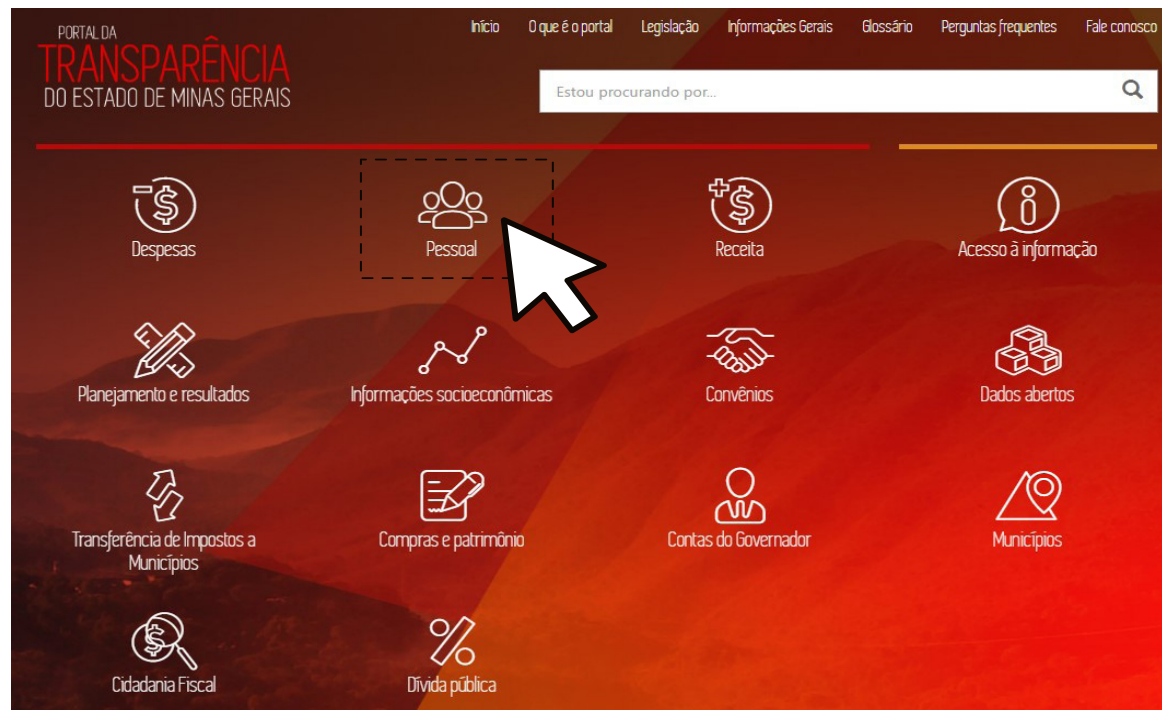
PORTAL DA
TRANSPARÊNCIA
DO ESTADO DE MINAS GERAIS

Início O que é o portal Legislação Informações Gerais Glossário Perguntas frequentes Fale conosco

Estou procurando por...

Despesas

Pessoal

Receita

Acesso à informação

Planejamento e resultados

Informações socioeconômicas

Convênios

Dados abertos

Transferência de Impostos a Municípios

Compras e patrimônio

Contas do Governador

Municípios

Cidadania Fiscal

Dívida pública